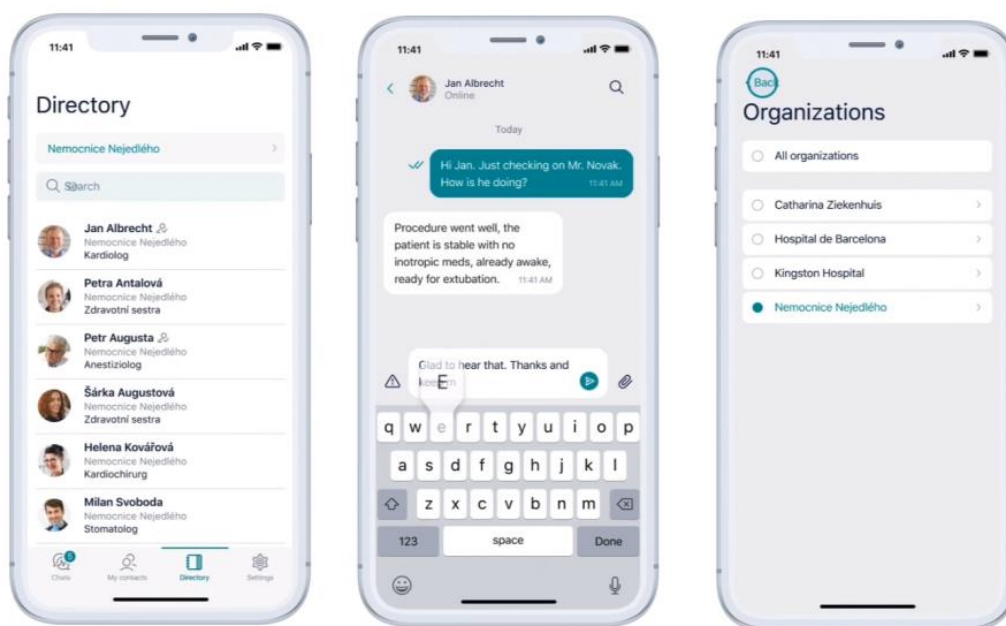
11:41

Directory

Nemocnice Nejedlého

Search

Jan Albrecht
Nemocnice Nejedlého
Kardiolog

Petra Antalová
Nemocnice Nejedlého
Zdravotní sestra

Petr Augusta
Nemocnice Nejedlého
Anestziolog

Šárka Augustová
Nemocnice Nejedlého
Zdravotní sestra

Helena Kovářová
Nemocnice Nejedlého
Kardiochirurg

Milan Svoboda
Nemocnice Nejedlého
Stomatolog

5
Chats
My contacts
Directory
Settings

11:41

Jan Albrecht
Online

Today

Hi Jan. Just checking on Mr. Novak. How is he doing? 11:41 AM

Procedure went well, the patient is stable with no inotropic meds, already awake, ready for extubation. 11:41 AM

Glad to hear that. Thanks and keep m

E

q w e r t y u i o p
a s d f g h j k l
z x c v b n m
123 space Done

11:41

Back

Organizations

All organizations

Catharina Ziekenhuis
Hospital de Barcelona
Kingston Hospital
Nemocnice Nejedlého